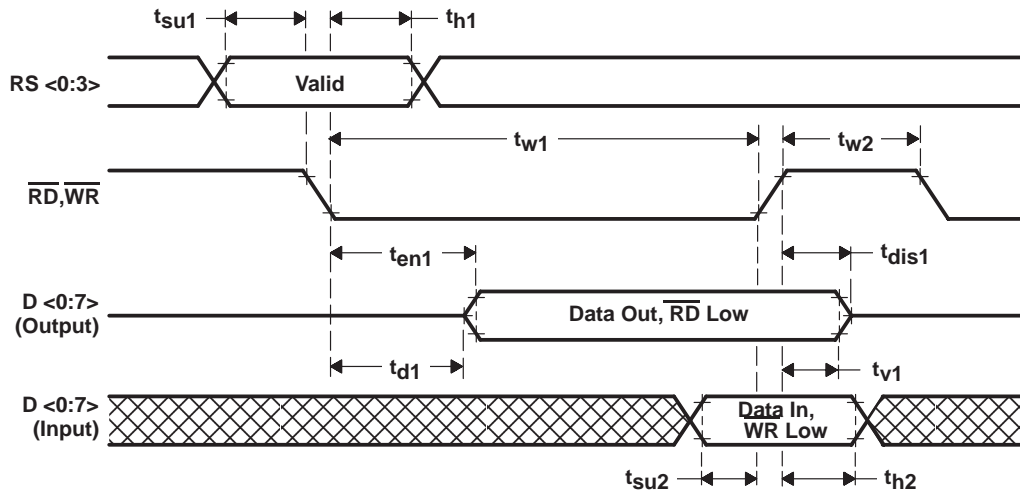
$t_{su1}$ $t_{h1}$

RS <0:3>

Valid

$t_{w1}$ $t_{w2}$

$\overline{RD}$,$\overline{WR}$

$t_{en1}$ $t_{dis1}$

D <0:7> (Output)

Data Out, $\overline{RD}$ Low

$t_{d1}$ $t_{v1}$

D <0:7> (Input)

Data In, WR Low

$t_{su2}$ $t_{h2}$